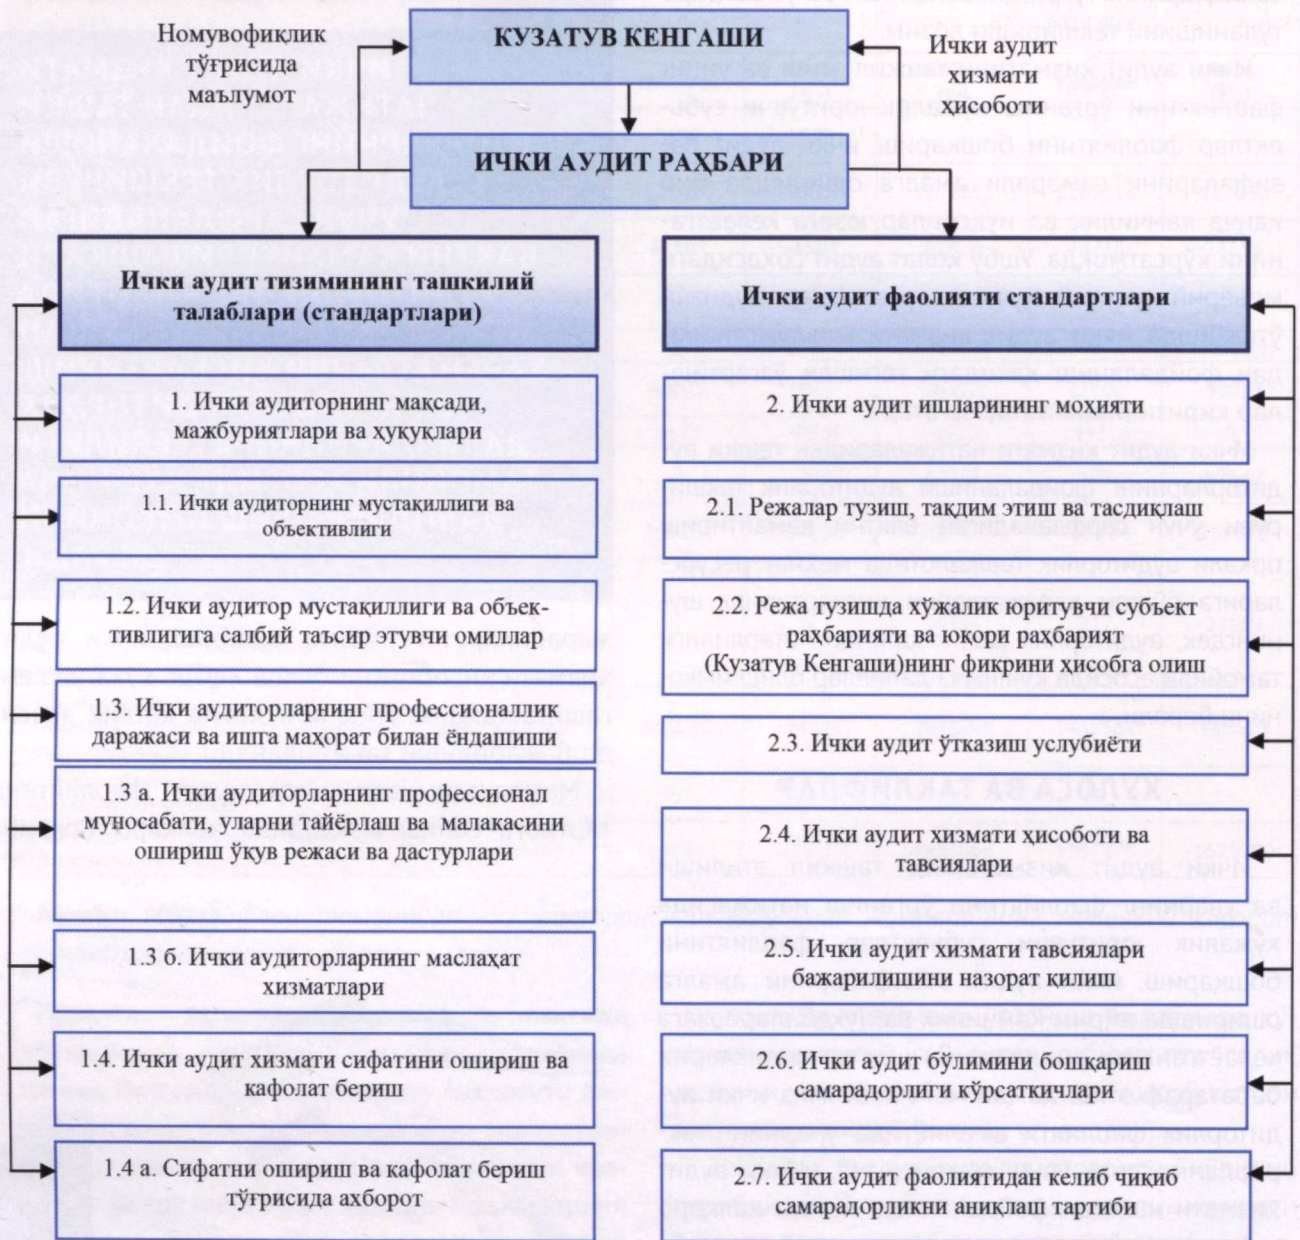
Номувофиқлик тўғрисида маълумот

КУЗАТУВ КЕНГАШИ

Ички аудит хизмати ҳисоботи

ИЧКИ АУДИТ РАҲБАРИ

Ички аудит тизимининг ташкилий талаблари (стандартлари)

Ички аудит фаолияти стандартлари

1. Ички аудиторнинг мақсади, мажбуриятлари ва ҳуқуқлари

2. Ички аудит ишларининг моҳияти

1.1. Ички аудиторнинг мустақиллиги ва объективлиги

2.1. Режалар тузиш, тақдим этиш ва тасдиқлаш

1.2. Ички аудитор мустақиллиги ва объективлигига салбий таъсир этувчи омиллар

2.2. Режа тузишда хўжалик юритувчи субъект раҳбарияти ва юқори раҳбарият (Кузатув Кенгаши)нинг фикрини ҳисобга олиш

1.3. Ички аудиторларнинг профессионаллик даражаси ва ишга маҳорат билан ёндашиши

2.3. Ички аудит ўтказиш услубиёти

1.3 а. Ички аудиторларнинг профессионал муносабати, уларни тайёрлаш ва малакасини ошириш ўқув режаси ва дастурлари

2.4. Ички аудит хизмати ҳисоботи ва тавсиялари

1.3 б. Ички аудиторларнинг маслаҳат хизматлари

2.5. Ички аудит хизмати тавсиялари бажарилишини назорат қилиш

1.4. Ички аудит хизмати сифатини ошириш ва кафолат бериш

2.6. Ички аудит бўлимини бошқариш самарадорлиги кўрсаткичлари

1.4 а. Сифатни ошириш ва кафолат бериш тўғрисида ахборот

2.7. Ички аудит фаолиятидан келиб чиқиб самарадорликни аниқлаш тартиби